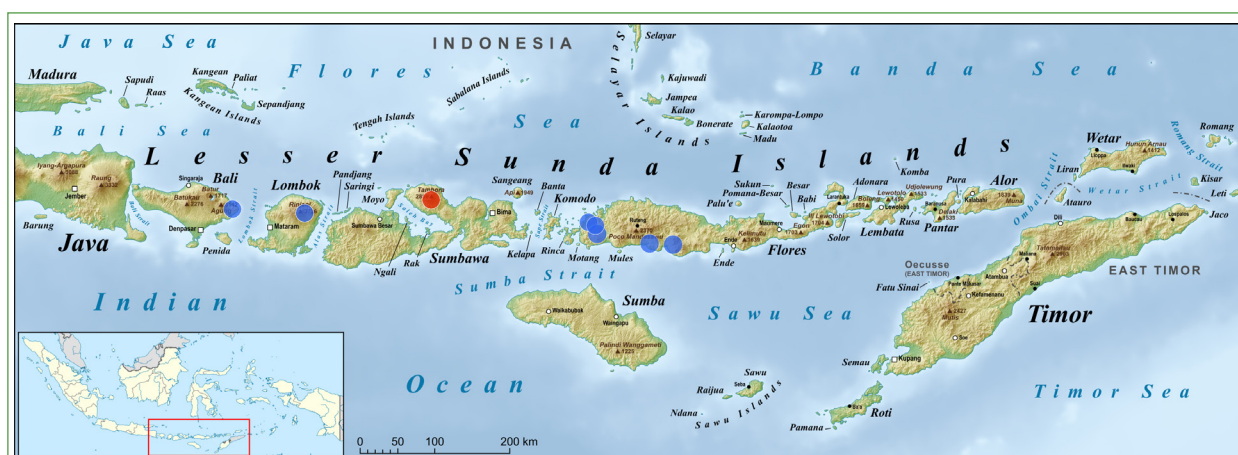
Java Sea
INDONESIA
Selayar
Flores
Banda Sea
Madura
Sapudi
Raas
Kangean
Paliat
Kangean Islands
Sepandjang
Sabalana Islands
Kajuwadi
Jampea
Kalao
Bonerate
Karompa-Lompo
Kalaotoa
Madu
Selayar Islands
Bali Sea
Tengah Islands
Sea
Wetar
Romang
Lesser Sunda Islands
Iyang-Argapura
Raung
Jember
Barung
Java
Bali Strait
Singaraja
Batur
Batukau
Agung
Bali
Denpasar
Penida
Lombok Strait
Lombok
Rinjani
Mataram
Alas Strait
Pandjang
Saringi
Moyo
Sumbawa Besar
Tambora
Saleh Bay
Bima
Sangeang
Api
Banta
Sape Strait
Komodo
Rinca
Kelapa
Motang
Ngali
Rak
Sumbawa
Ruteng
Poco Mandasawu
Mules
Palu'e
Sukun
Pomana-Besar
Besar
Babi
Maumere
Egon
Ende
Kelimutu
Flores
Ile Lewotolo
Adonara
Larantuka
Solor
Lewotolo
Boleng
Lewoleba
Komba
Udjolewung
Lembata
Rusa
Pantar
Pura
Kalabahi
Alor
Liran
Atauro
Ombai Strait
Wetar Strait
Romang Strait
Kisar
Leti
Jaco
Dili
Baucau
Lospalos
EAST TIMOR
Oecusse
(EAST TIMOR)
Fatu Sinai
Timor
Semau
Kupang
Soe
Indian
Sumba Strait
Sumba
Waikabubak
Waingapu
Palindi Wanggameti
Sawu Sea
Ocean
Sawu
Seba
Raijua
Ndana
Sawu Islands
Roti
Pamana
Timor Sea
0 50 100 200 km